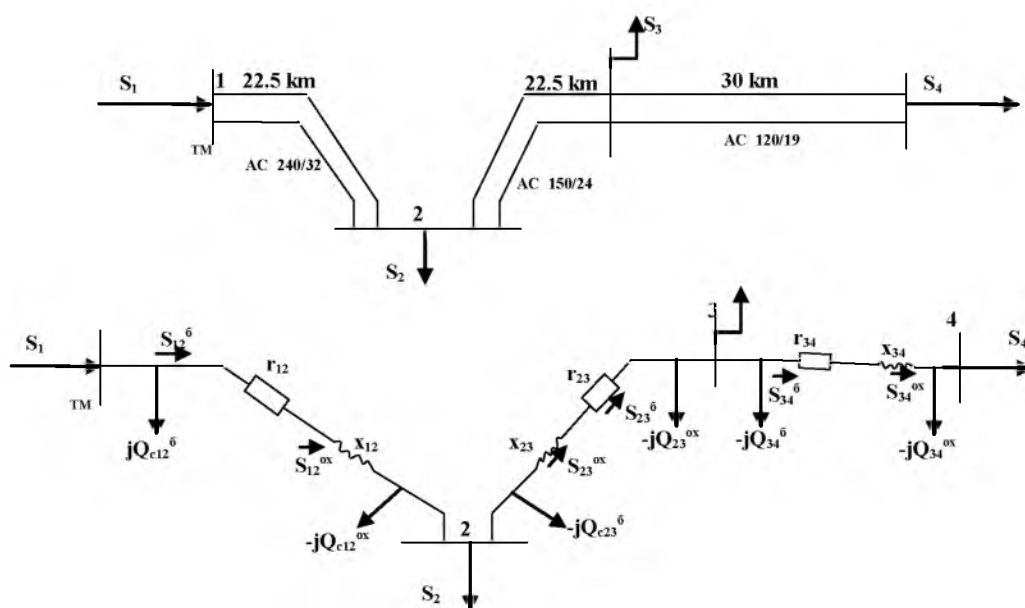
$S_1$ 1 22.5 km TM AC 240/32 2 $S_2$ 22.5 km AC 150/24 $S_3$ 30 km AC 120/19 $S_4$

$S_1$ TM $S_{12}^{б}$ $jQ_{c12}^{б}$ $r_{12}$ $S_{12}^{ox}$ $x_{12}$ $-jQ_{c12}^{ox}$ 2 $S_2$ $x_{23}$ $S_{23}^{ox}$ $-jQ_{c23}^{б}$ $r_{23}$ $S_{23}^{б}$ $-jQ_{23}^{ox}$ 3 $-jQ_{34}^{б}$ $S_{34}^{б}$ $r_{34}$ $x_{34}$ $S_{34}^{ox}$ 4 $-jQ_{34}^{ox}$ $S_4$